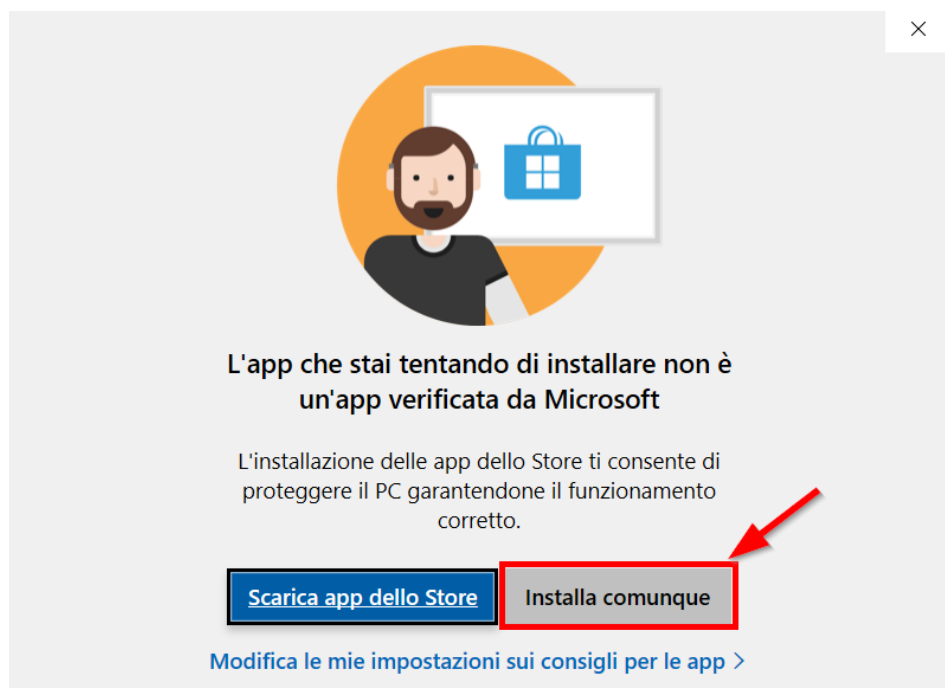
×

L'app che stai tentando di installare non è un'app verificata da Microsoft

L'installazione delle app dello Store ti consente di proteggere il PC garantendone il funzionamento corretto.

Scarica app dello Store

Installa comunque

Modifica le mie impostazioni sui consigli per le app ›